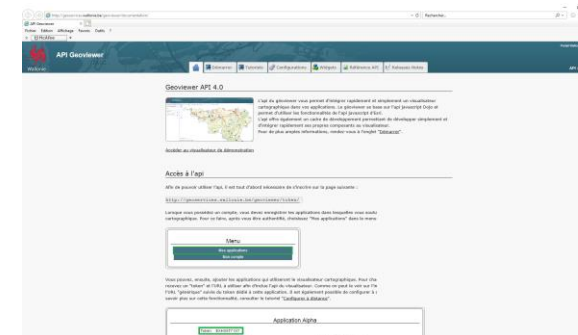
API Geoviewer

Wallonie

Démarrer | Tutoriels | Configurations | Widgets | Référence API | Release Notes

Geoviewer API 4.0

L'api du géoviewer vous permet d'intégrer rapidement et simplement un visualiseur cartographique dans vos applications. Le géoviewer se base sur l'api Javascript Dojo et permet d'utiliser les fonctionnalités de l'api Javascript d'Esri.
L'api offre également un cadre de développement permettant de développer simplement et d'intégrer rapidement vos propres composants au visualiseur.
Pour de plus amples informations, rendez-vous à l'onglet "Démarrer".

Accéder au visualiseur de démonstration

Accès à l'api

Afin de pouvoir utiliser l'api, il est tout d'abord nécessaire de s'inscrire sur la page suivante :

http://geoservices.wallonie.be/geoviewer/token/

Lorsque vous possédez un compte, vous devez enregistrer les applications dans lesquelles vous voulez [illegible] cartographique. Pour ce faire, après vous être authentifié, choisissez "Mes applications" dans le menu

Menu
Mes applications
Mon compte

Vous pouvez, ensuite, ajouter les applications qui utiliseront le visualiseur cartographique. Pour cha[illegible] recevez un "token" et l'URL à utiliser afin d'inclure l'api du visualiseur. Comme on peut le voir sur l'i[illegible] l'URL "générique" suivie du token dédié à votre application. Il est également possible de configurer à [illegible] savoir plus sur cette fonctionnalité, consulter le tutoriel "Configurer à distance".

Application Alpha
Token: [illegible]